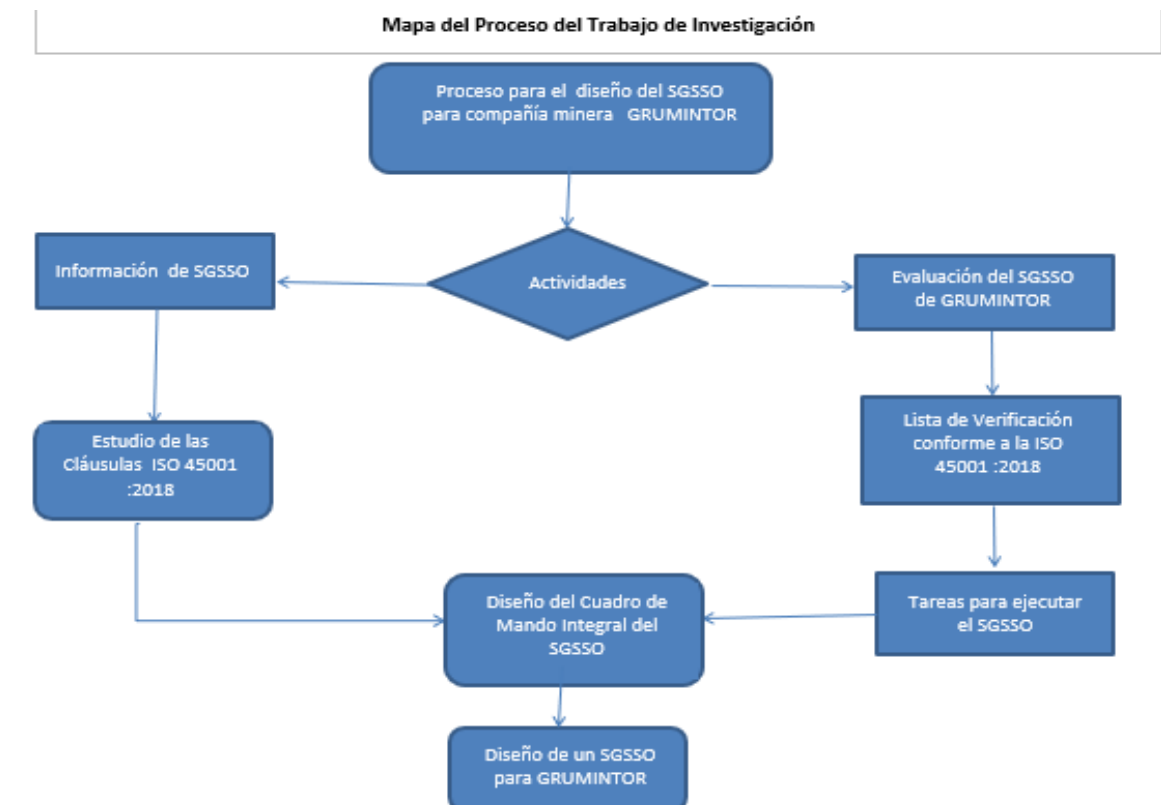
Mapa del Proceso del Trabajo de Investigación

Proceso para el diseño del SGSSO para compañía minera GRUMINTOR

Información de SGSSO

Actividades

Evaluación del SGSSO de GRUMINTOR

Estudio de las Cláusulas ISO 45001 :2018

Lista de Verificación conforme a la ISO 45001 :2018

Diseño del Cuadro de Mando Integral del SGSSO

Tareas para ejecutar el SGSSO

Diseño de un SGSSO para GRUMINTOR